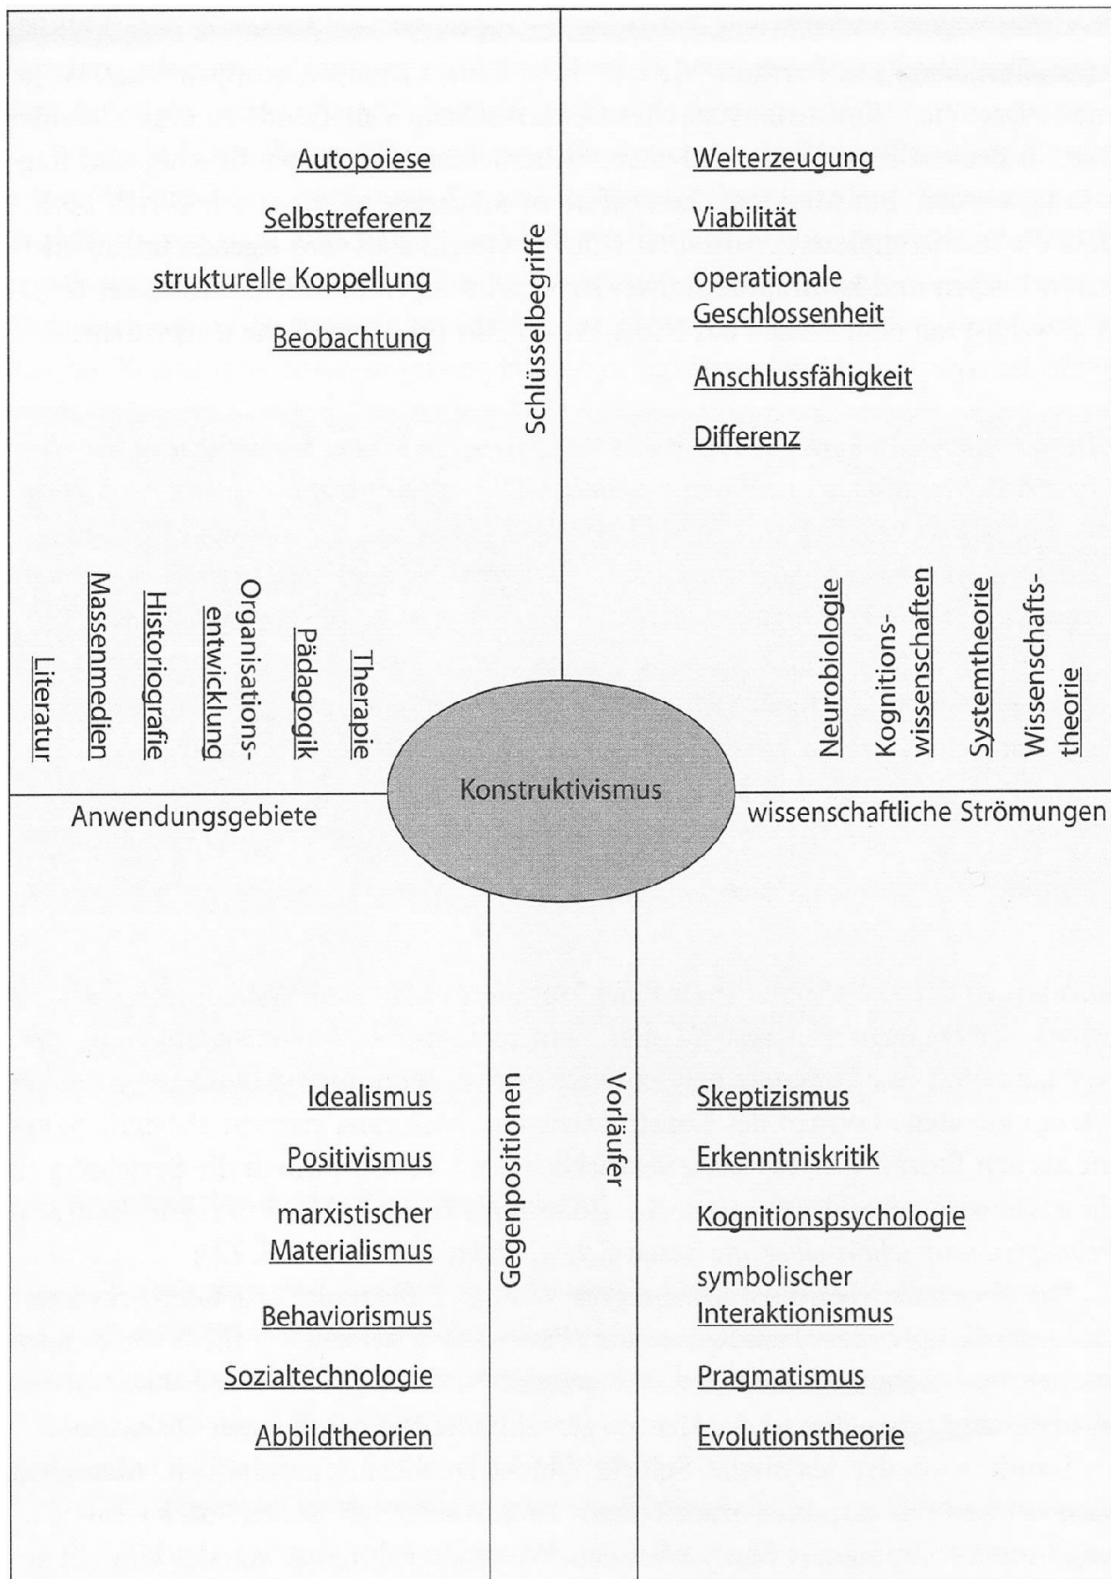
Autopoiese

Selbstreferenz

strukturelle Koppellung

Beobachtung

Schlüsselbegriffe

Welterzeugung

Viabilität

operationale Geschlossenheit

Anschlussfähigkeit

Differenz

Literatur

Massenmedien

Historiografie

Organisationsentwicklung

Pädagogik

Therapie

Neurobiologie

Kognitionswissenschaften

Systemtheorie

Wissenschaftstheorie

Anwendungsgebiete

Konstruktivismus

wissenschaftliche Strömungen

Idealismus

Positivismus

marxistischer Materialismus

Behaviorismus

Sozialtechnologie

Abbildtheorien

Gegenpositionen

Vorläufer

Skeptizismus

Erkenntniskritik

Kognitionspsychologie

symbolischer Interaktionismus

Pragmatismus

Evolutionstheorie